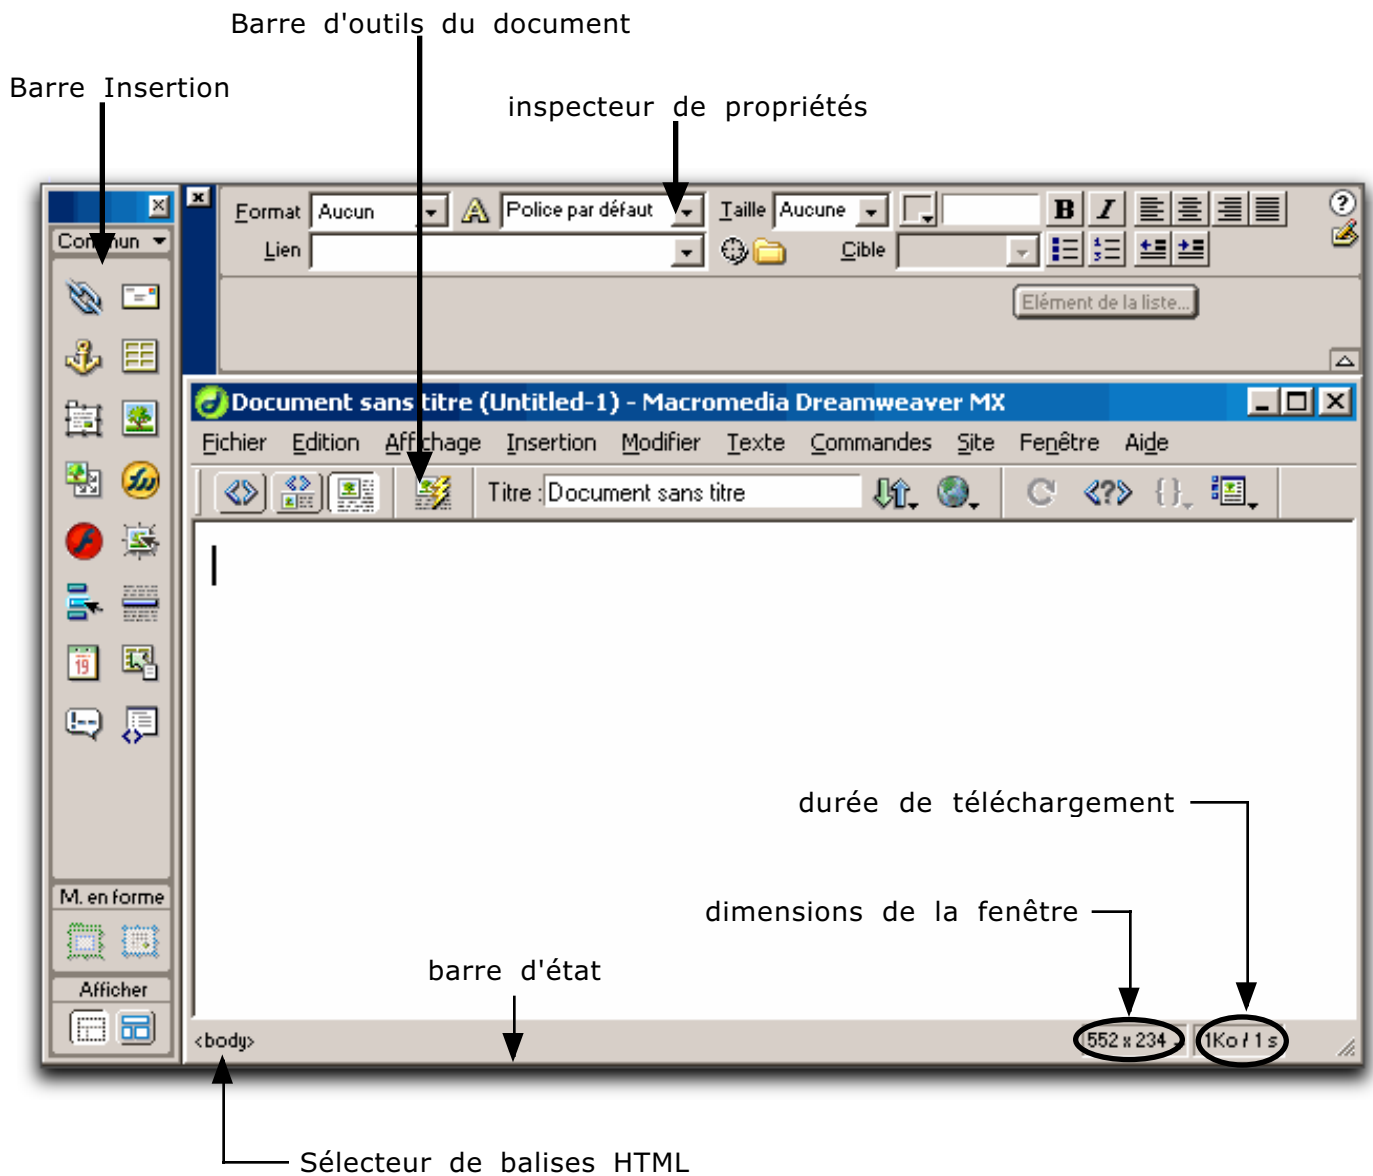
Barre d'outils du document

Barre Insertion

inspecteur de propriétés

Commun

Format Aucun

Police par défaut

Taille Aucune

B I

Lien

Cible

Elément de la liste...

Document sans titre (Untitled-1) - Macromedia Dreamweaver MX

Fichier Edition Affichage Insertion Modifier Texte Commandes Site Fenêtre Aide

Titre : Document sans titre

M. en forme

Afficher

durée de téléchargement

dimensions de la fenêtre

barre d'état

<body>

552 x 234

1Ko / 1 s

Sélecteur de balises HTML